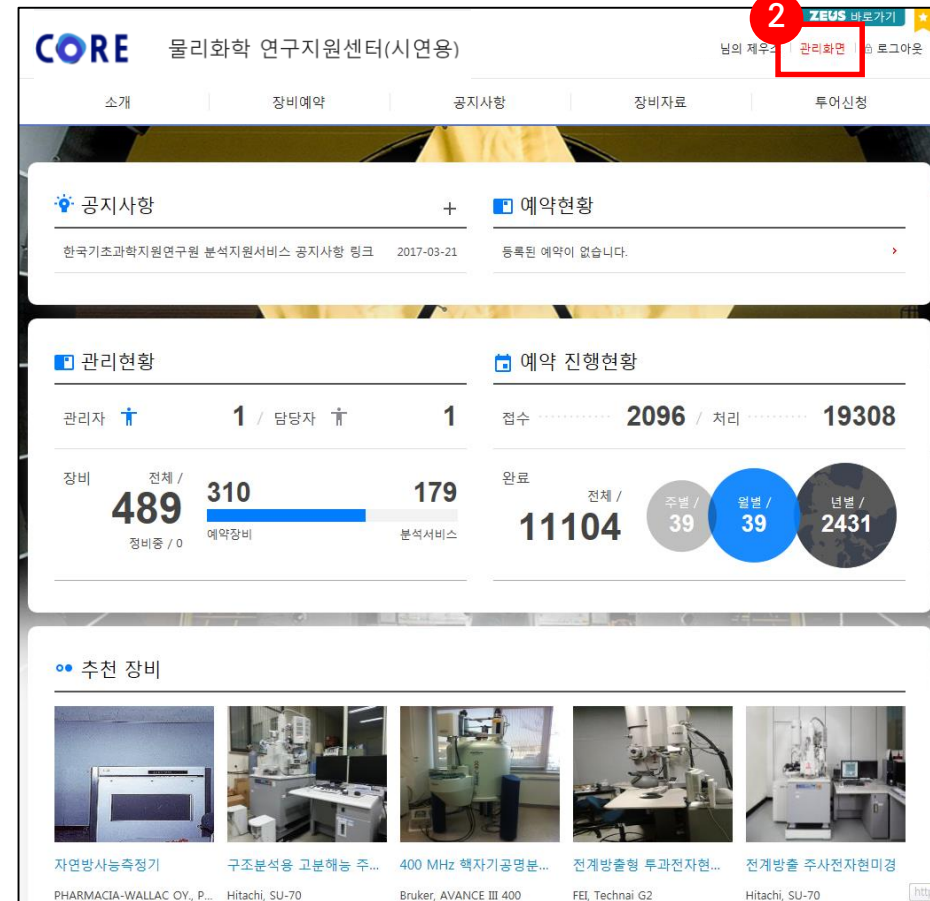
CORE 물리화학 연구지원센터(시연용)

ZEUS 바로가기

2

님의 제우스 | 관리화면 | 로그아웃

소개 | 장비예약 | 공지사항 | 장비자료 | 투어신청

공지사항 +

한국기초과학지원연구원 분석지원서비스 공지사항 링크 2017-03-21

예약현황

등록된 예약이 없습니다. ›

관리현황

관리자 1 / 담당자 1

장비 전체 / 489 정비중 / 0

310 179

예약장비 분석서비스

예약 진행현황

접수 2096 / 처리 19308

완료 전체 / 11104

주별 / 39

월별 / 39

년별 / 2431

추천 장비

자연방사능측정기
PHARMACIA-WALLAC OY., P...

구조분석용 고분해능 주...
Hitachi, SU-70

400 MHz 핵자기공명분...
Bruker, AVANCE III 400

전계방출형 투과전자현...
FEI, Technai G2

전계방출 주사전자현미경
Hitachi, SU-70

http